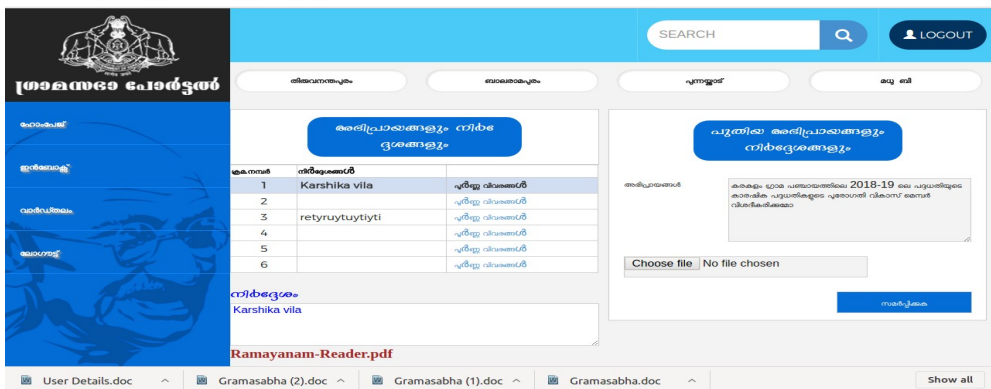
ഗ്രാമസഭാ പോർട്ടൽ

SEARCH

LOGOUT

തിരുവനന്തപുരം

ബാലരാമപുരം

പുന്നയ്ക്കാട്

മധു ബി

ഹോംപേജ്

ഇൻബോക്സ്

വാർഡ്തലം

ലോഗൗട്ട്

അഭിപ്രായങ്ങളും നിർദേശങ്ങളും

| ക്ര.നമ്പർ | നിർദ്ദേശങ്ങൾ | |
|---|---|---|
| 1 | Karshika vila | പൂർണ്ണ വിവരങ്ങൾ |
| 2 | | പൂർണ്ണ വിവരങ്ങൾ |
| 3 | retyruytuytiyti | പൂർണ്ണ വിവരങ്ങൾ |
| 4 | | പൂർണ്ണ വിവരങ്ങൾ |
| 5 | | പൂർണ്ണ വിവരങ്ങൾ |
| 6 | | പൂർണ്ണ വിവരങ്ങൾ |

നിർദ്ദേശം

Karshika vila

Ramayanam-Reader.pdf

പുതിയ അഭിപ്രായങ്ങളും നിർദ്ദേശങ്ങളും

അഭിപ്രായങ്ങൾ

കരകുളം ഗ്രാമ പഞ്ചായത്തിലെ 2018-19 ലെ പദ്ധതിയുടെ കാരഷിക പദ്ധതികളുടെ പുരോഗതി വികാസ് മെമ്പർ വിശദീകരിക്കമോ

Choose file No file chosen

സമർപ്പിക്കുക

User Details.doc

Gramasabha (2).doc

Gramasabha (1).doc

Gramasabha.doc

Show all